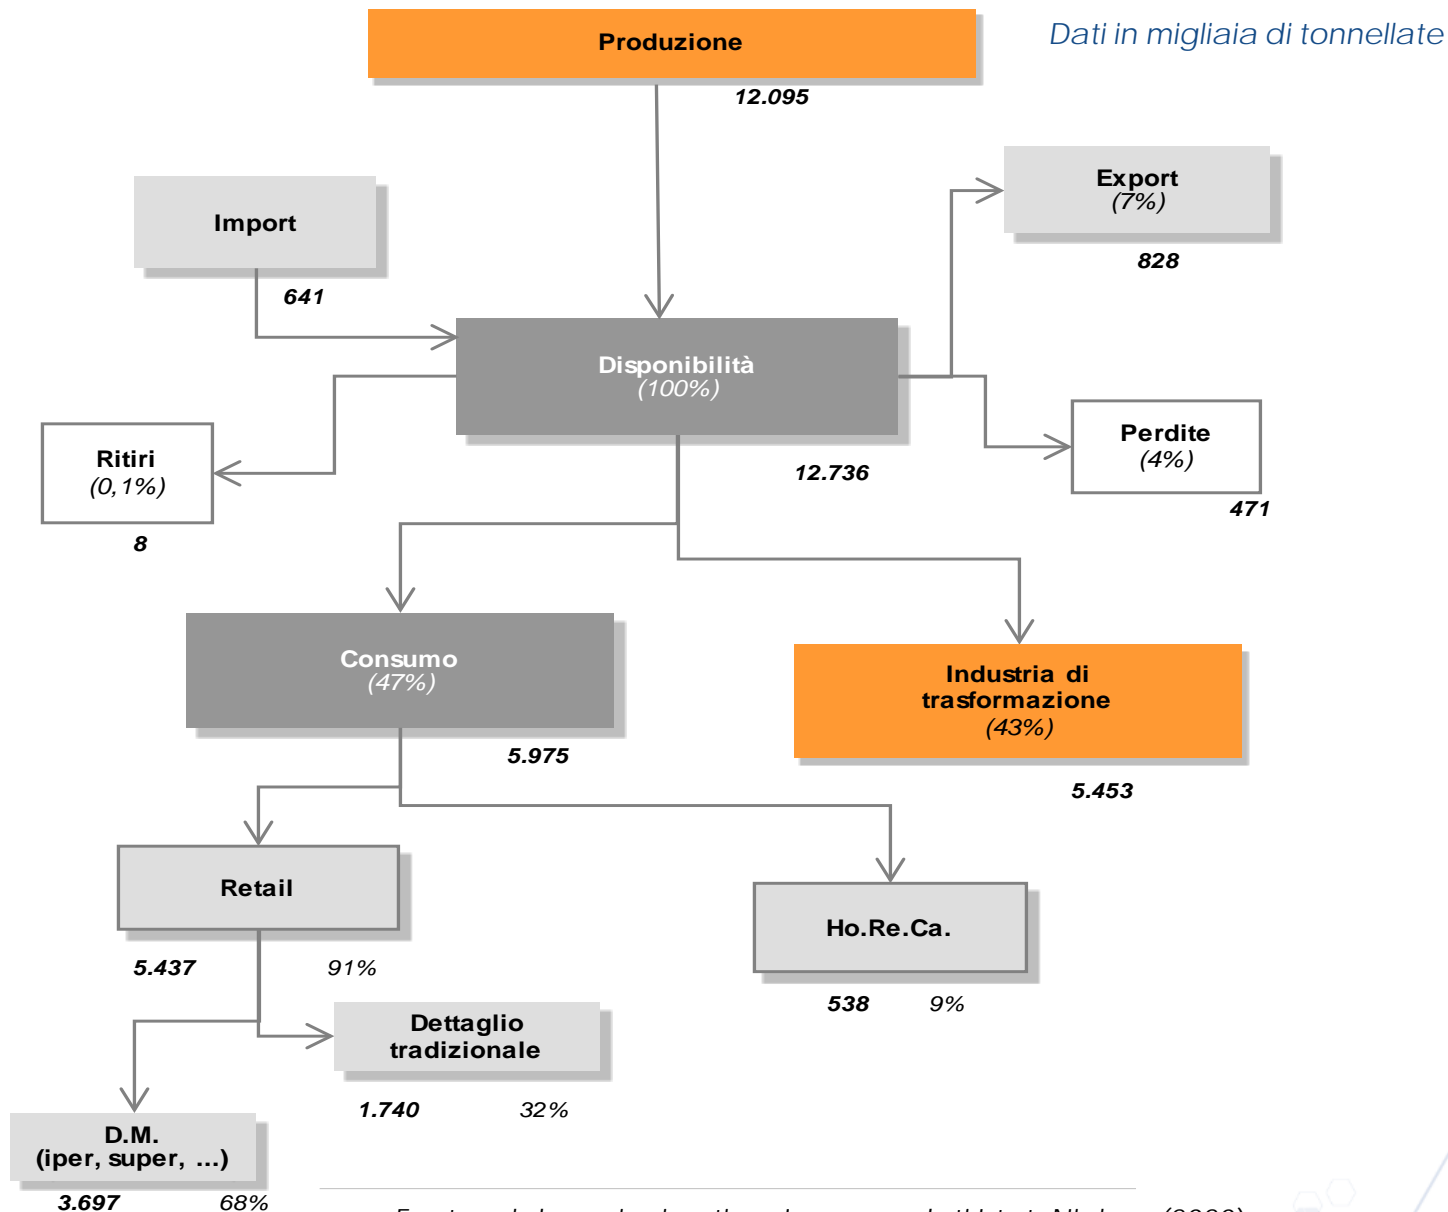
Produzione

12.095

Dati in migliaia di tonnellate

Import

641

Export
(7%)

828

Disponibilità
(100%)

12.736

Ritiri
(0,1%)

8

Perdite
(4%)

471

Consumo
(47%)

5.975

Industria di trasformazione
(43%)

5.453

Retail

5.437

91%

Ho.Re.Ca.

538

9%

Dettaglio tradizionale

1.740

32%

D.M.
(iper, super, ...)

3.697

68%

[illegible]